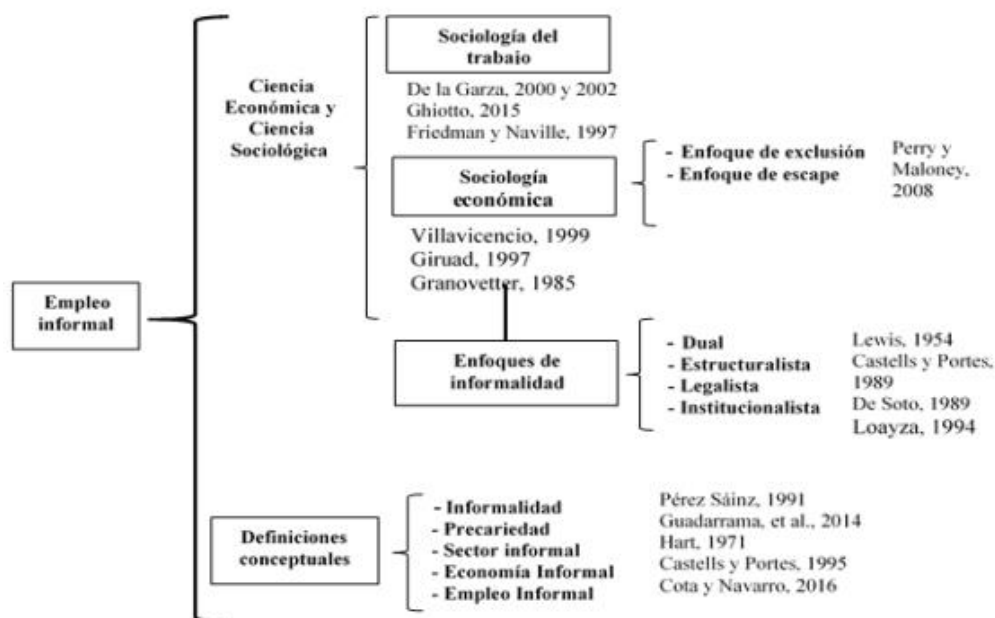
Empleo informal

Ciencia Económica y Ciencia Sociológica

Sociología del trabajo

De la Garza, 2000 y 2002
Ghiotto, 2015
Friedman y Naville, 1997

Sociología económica

Villavicencio, 1999
Giruad, 1997
Granovetter, 1985

- Enfoque de exclusión
- Enfoque de escape

Perry y Maloney, 2008

Enfoques de informalidad

- Dual
- Estructuralista
- Legalista
- Institucionalista

Lewis, 1954
Castells y Portes, 1989
De Soto, 1989
Loayza, 1994

Definiciones conceptuales

- Informalidad
- Precariedad
- Sector informal
- Economía Informal
- Empleo Informal

Pérez Sáinz, 1991
Guadarrama, et al., 2014
Hart, 1971
Castells y Portes, 1995
Cota y Navarro, 2016